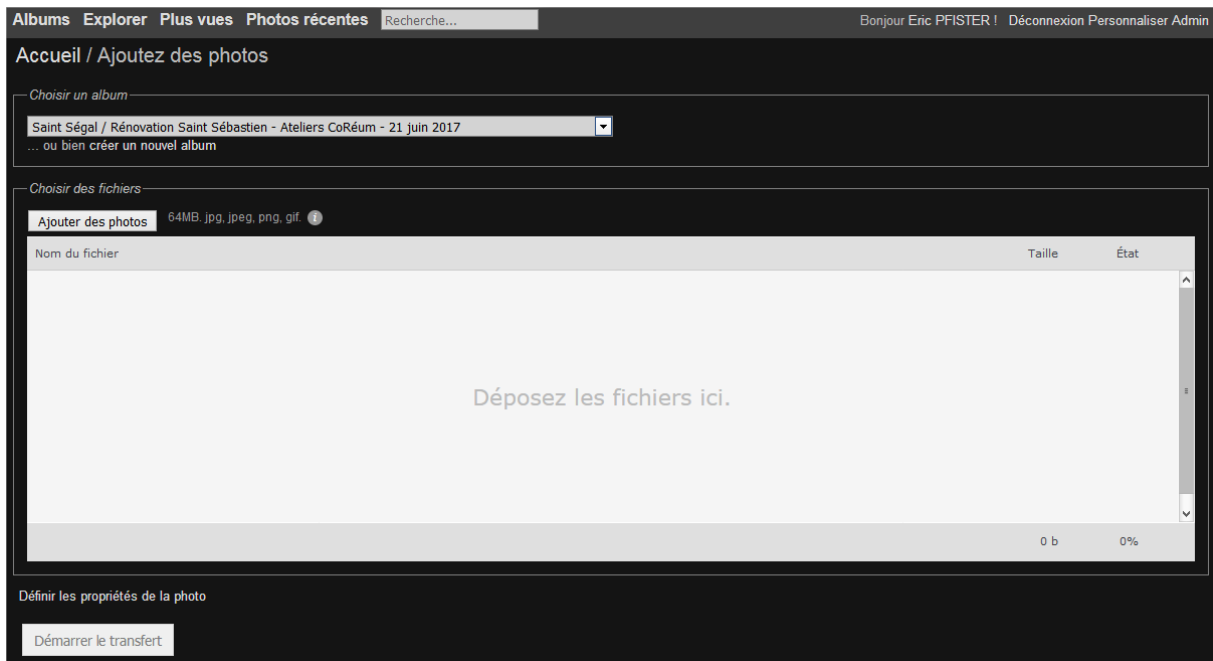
Albums Explorer Plus vues Photos récentes Recherche...

Bonjour Eric PFISTER ! Déconnexion Personnaliser Admin

Accueil / Ajoutez des photos

Choisir un album

Saint Ségal / Rénovation Saint Sébastien - Ateliers CoRéum - 21 juin 2017

... ou bien créer un nouvel album

Choisir des fichiers

Ajouter des photos 64MB. jpg, jpeg, png, gif.

| Nom du fichier | Taille | État |
|---|---|---|
| Déposez les fichiers ici. | | |
| | 0 b | 0% |

Définir les propriétés de la photo

Démarrer le transfert